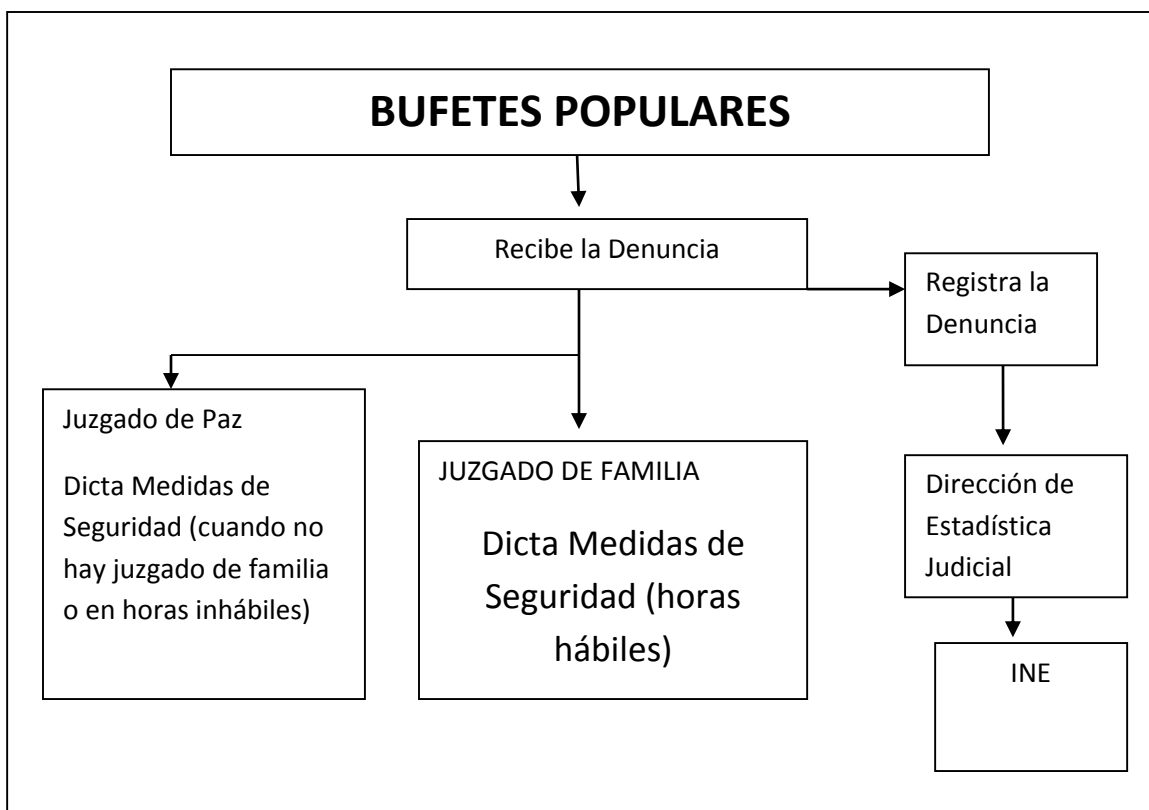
BUFETES POPULARES

Recibe la Denuncia

Registra la Denuncia

Juzgado de Paz

Dicta Medidas de Seguridad (cuando no hay juzgado de familia o en horas inhábiles)

JUZGADO DE FAMILIA

Dicta Medidas de Seguridad (horas hábiles)

Dirección de Estadística Judicial

INE